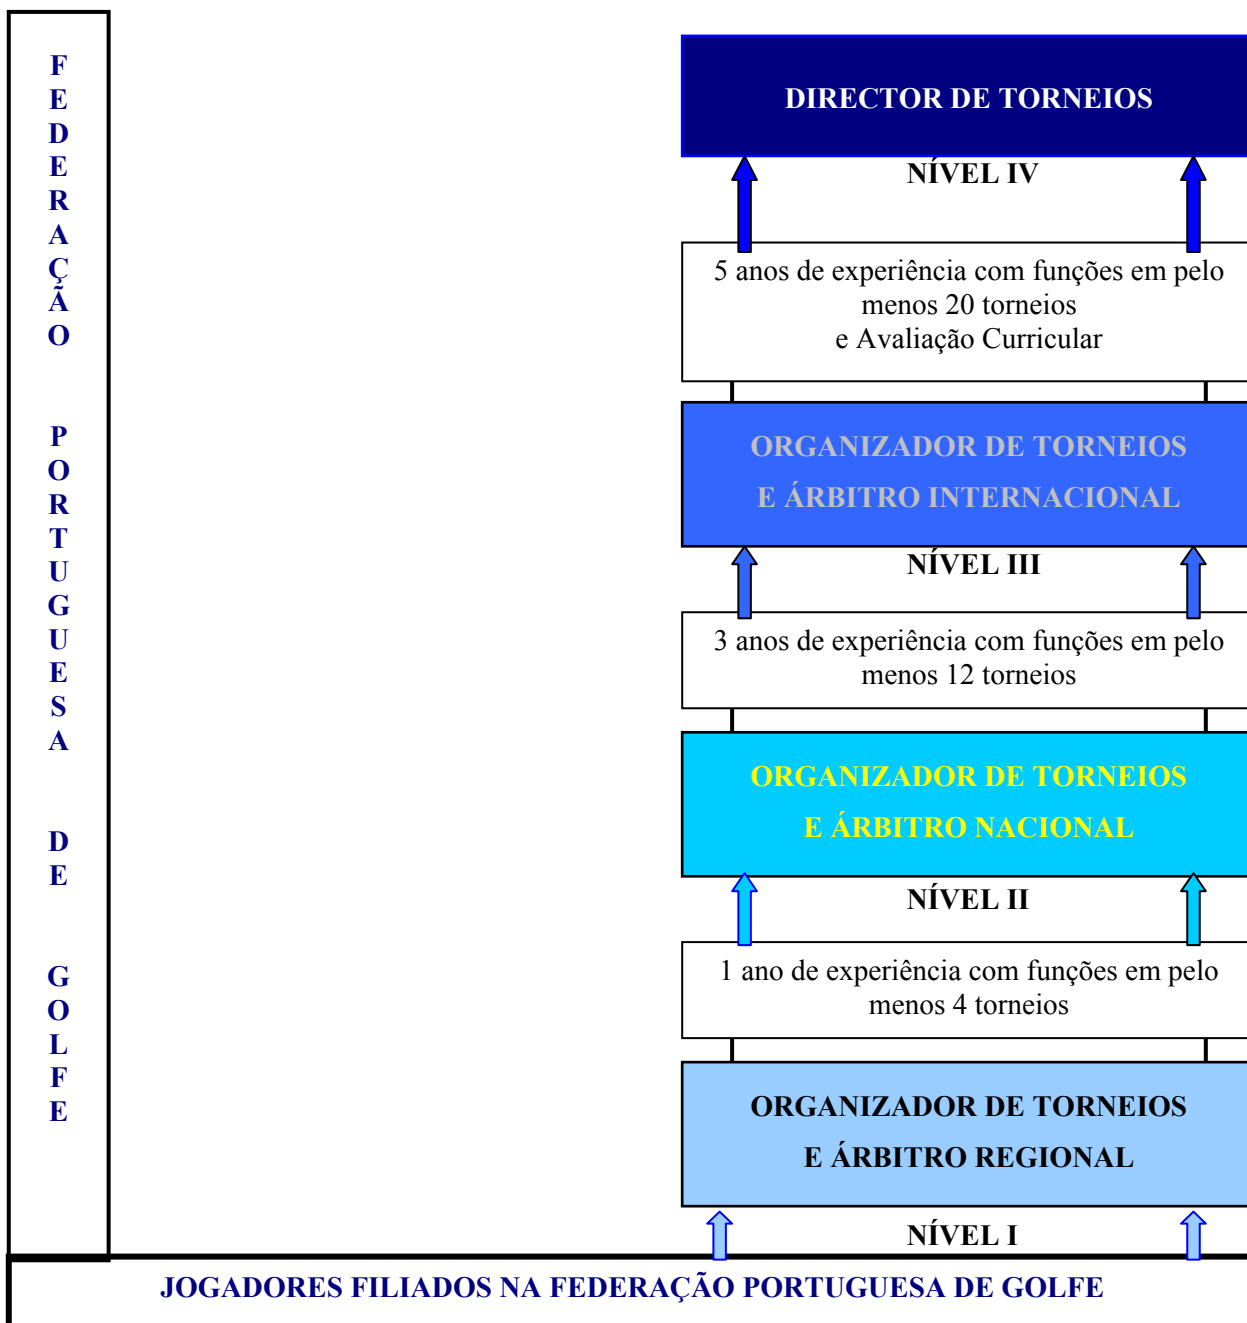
FEDERAÇÃO PORTUGUESA DE GOLFE

DIRECTOR DE TORNEIOS

NÍVEL IV

5 anos de experiência com funções em pelo menos 20 torneios
e Avaliação Curricular

ORGANIZADOR DE TORNEIOS
E ÁRBITRO INTERNACIONAL

NÍVEL III

3 anos de experiência com funções em pelo menos 12 torneios

ORGANIZADOR DE TORNEIOS
E ÁRBITRO NACIONAL

NÍVEL II

1 ano de experiência com funções em pelo menos 4 torneios

ORGANIZADOR DE TORNEIOS
E ÁRBITRO REGIONAL

NÍVEL I

JOGADORES FILIADOS NA FEDERAÇÃO PORTUGUESA DE GOLFE